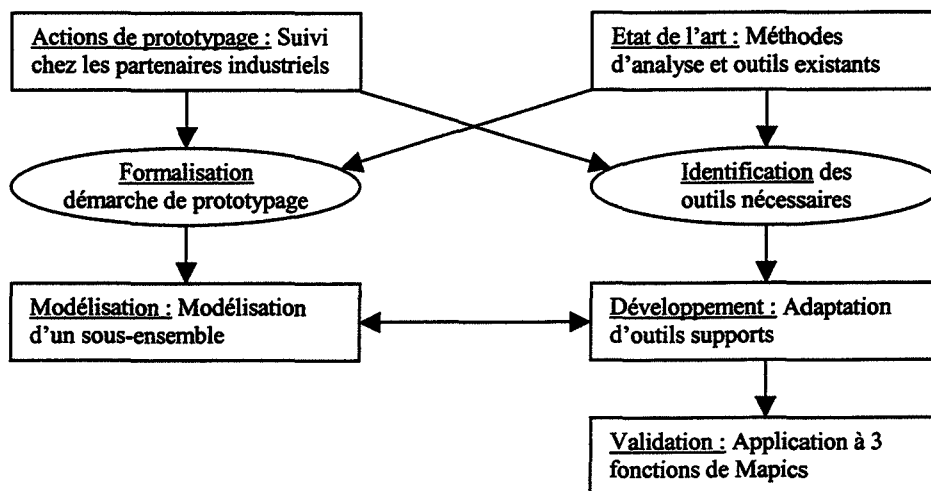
Actions de prototypage : Suivi chez les partenaires industriels

Etat de l'art : Méthodes d'analyse et outils existants

Formalisation
démarche de prototypage

Identification des outils nécessaires

Modélisation : Modélisation d'un sous-ensemble

Développement : Adaptation d'outils supports

Validation : Application à 3 fonctions de Mapics